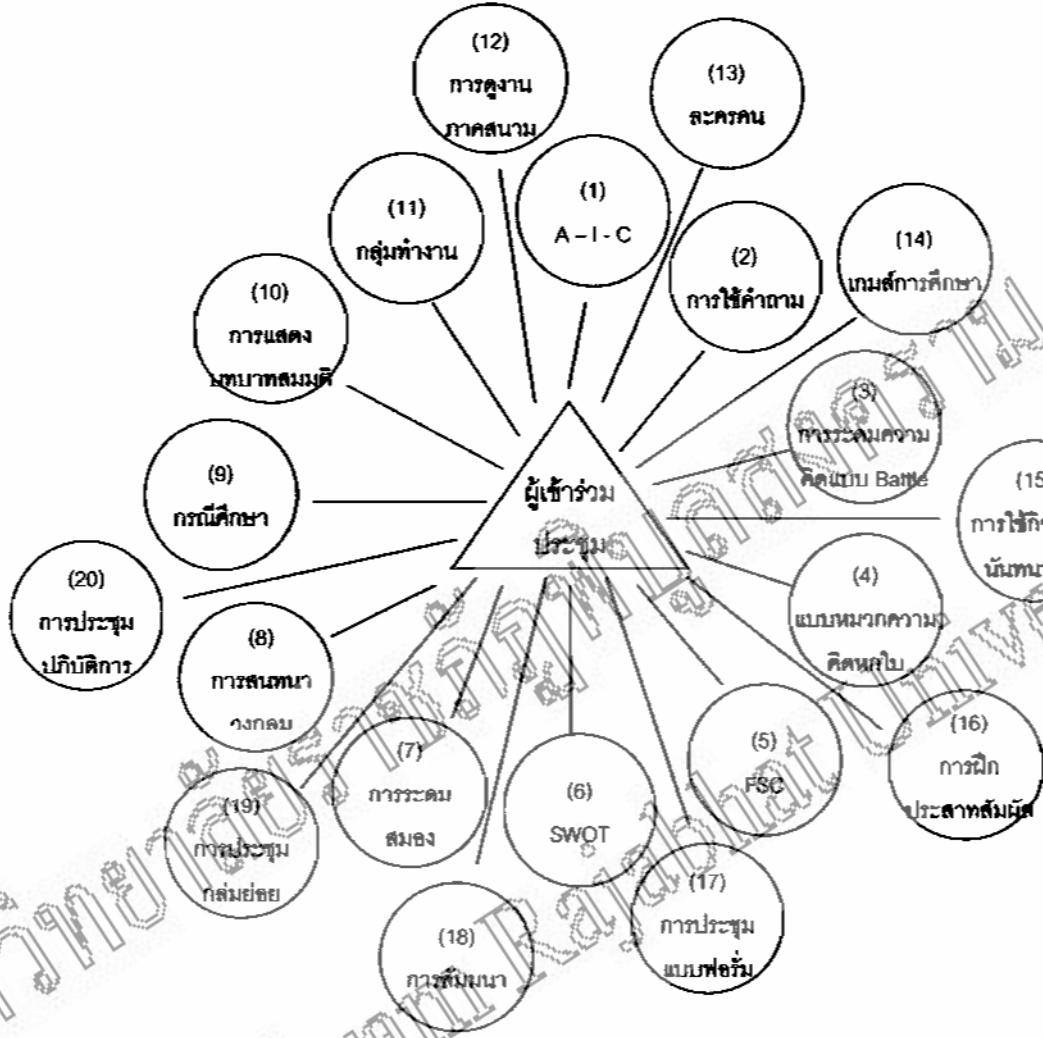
(12)
การดูงานภาคสนาม

(13)
ละครคน

(1)
A – I - C

(11)
กลุ่มทำงาน

(2)
การใช้คำถาม

(14)
เกมส์การศึกษา

(10)
การแสดงบทบาทสมมุติ

(3)
การระดมความคิดแบบ Battle

(9)
กรณีศึกษา

ผู้เข้าร่วมประชุม

(15)
การใช้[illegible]
นันทนา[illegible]

(20)
การประชุมปฏิบัติการ

(4)
แบบหมวกความคิดหกใบ

(8)
การสนทนาวงกลม

(5)
FSC

(16)
การฝึกประสาทสัมผัส

(7)
การระดมสมอง

(6)
SWOT

(19)
การประชุมกลุ่มย่อย

(17)
การประชุมแบบฟอรั่ม

(18)
การสัมมนา